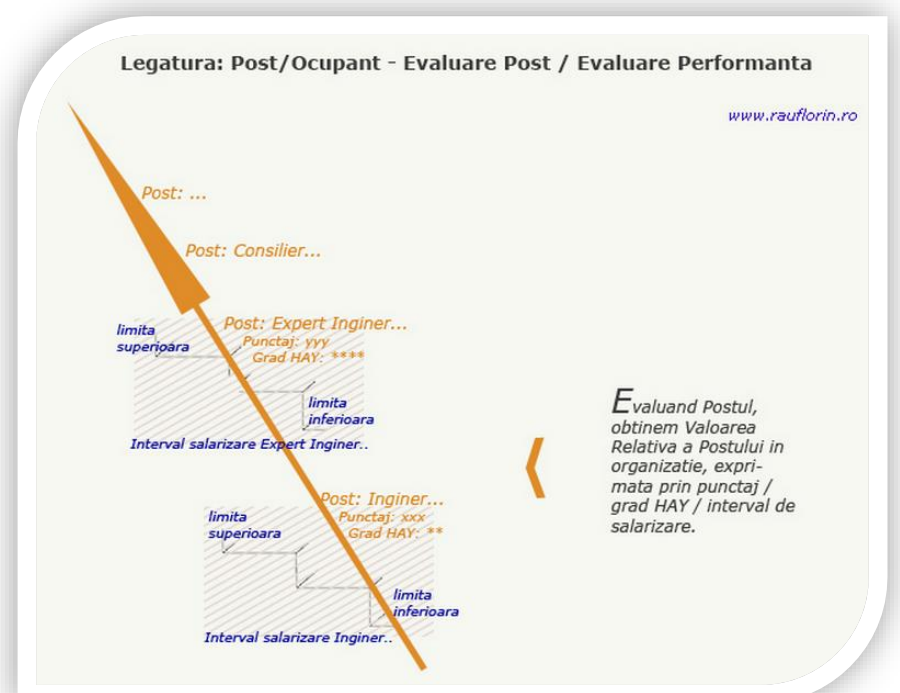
Legatura: Post/Ocupant - Evaluare Post / Evaluare Performanta

www.rauflorin.ro

Post: ...

Post: Consilier...

Post: Expert Inginer...
Punctaj: yyy
Grad HAY: ****

limita superioara

limita inferioara

Interval salarizare Expert Inginer..

Post: Inginer...
Punctaj: xxx
Grad HAY: **

limita superioara

limita inferioara

Interval salarizare Inginer..

Evaluand Postul, obtinem Valoarea Relativa a Postului in organizatie, exprimata prin punctaj / grad HAY / interval de salarizare.